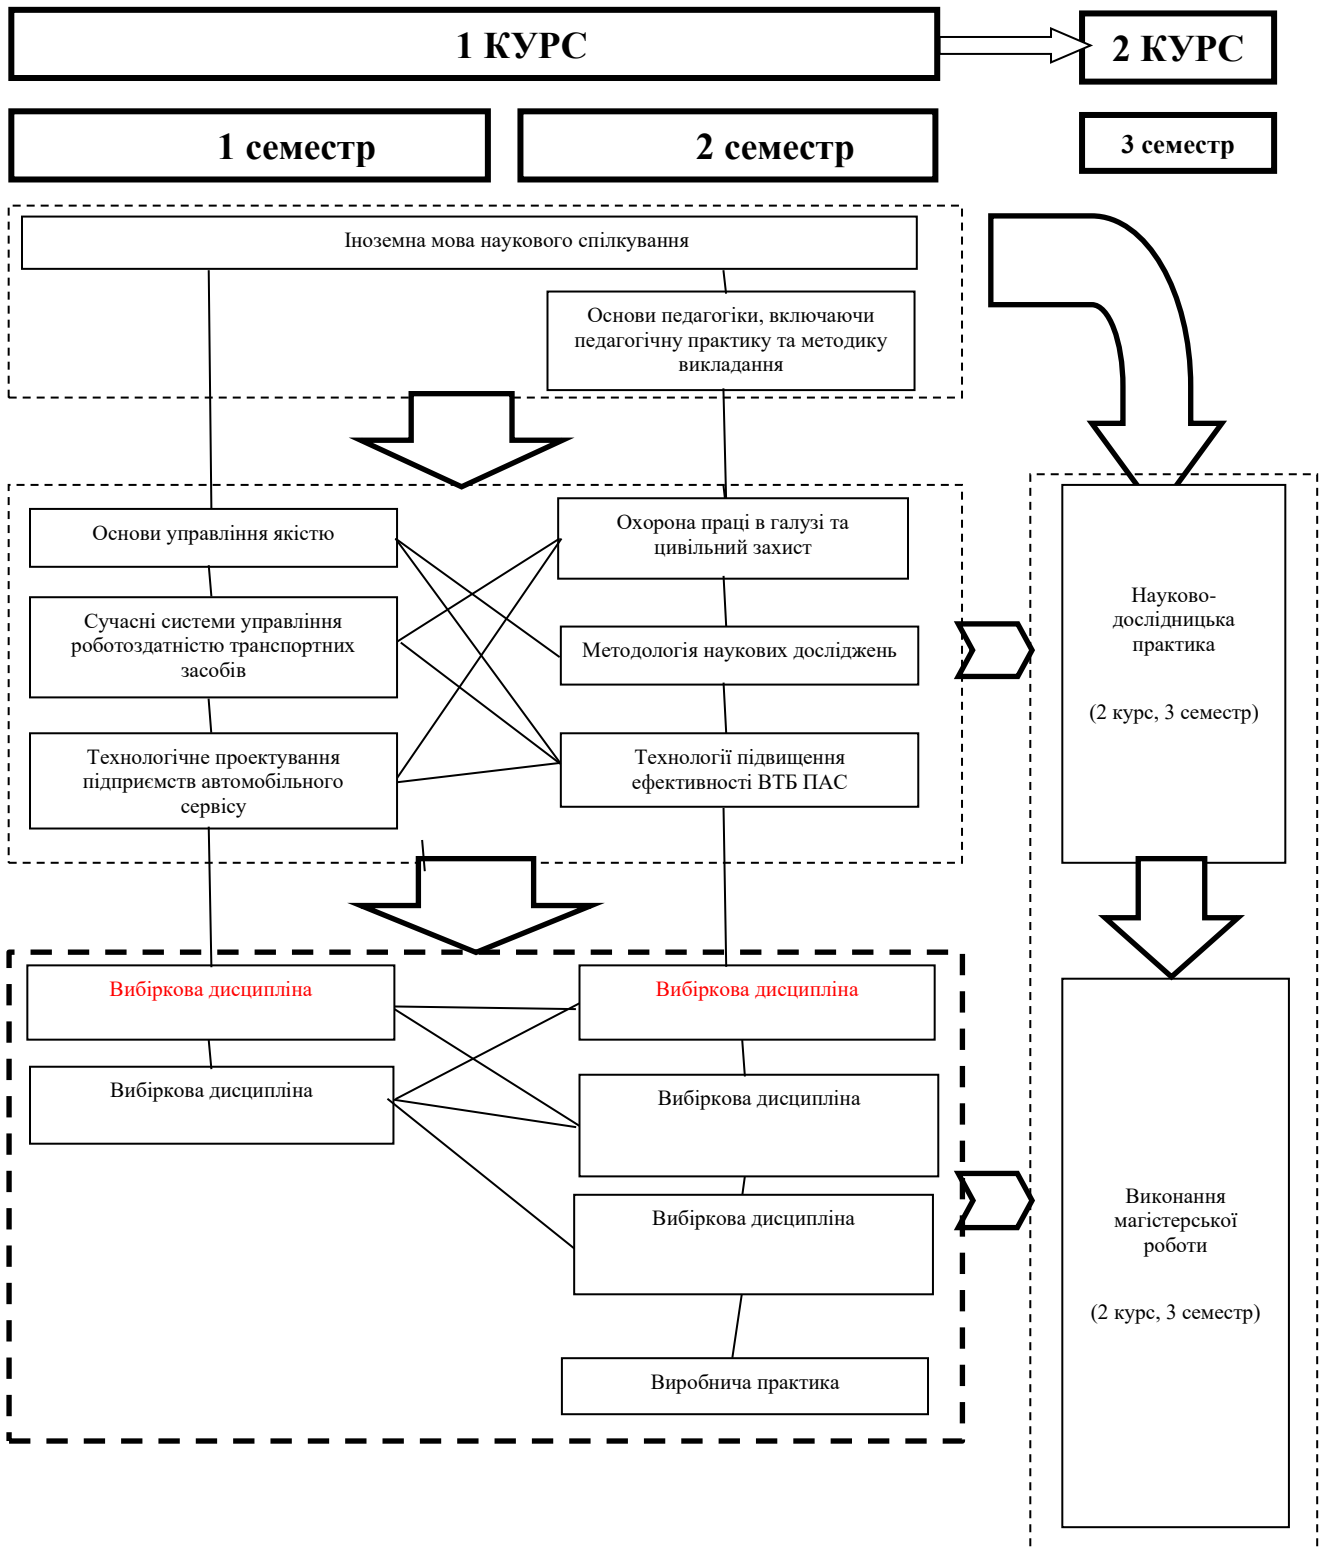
1 КУРС

2 КУРС

1 семестр

2 семестр

3 семестр

Іноземна мова наукового спілкування

Основи педагогіки, включаючи педагогічну практику та методику викладання

Основи управління якістю

Охорона праці в галузі та цивільний захист

Сучасні системи управління роботоздатністю транспортних засобів

Методологія наукових досліджень

Технологічне проектування підприємств автомобільного сервісу

Технології підвищення ефективності ВТБ ПАС

Науково-дослідницька практика

(2 курс, 3 семестр)

Вибіркова дисципліна

Вибіркова дисципліна

Вибіркова дисципліна

Вибіркова дисципліна

Вибіркова дисципліна

Виробнича практика

Виконання магістерської роботи

(2 курс, 3 семестр)